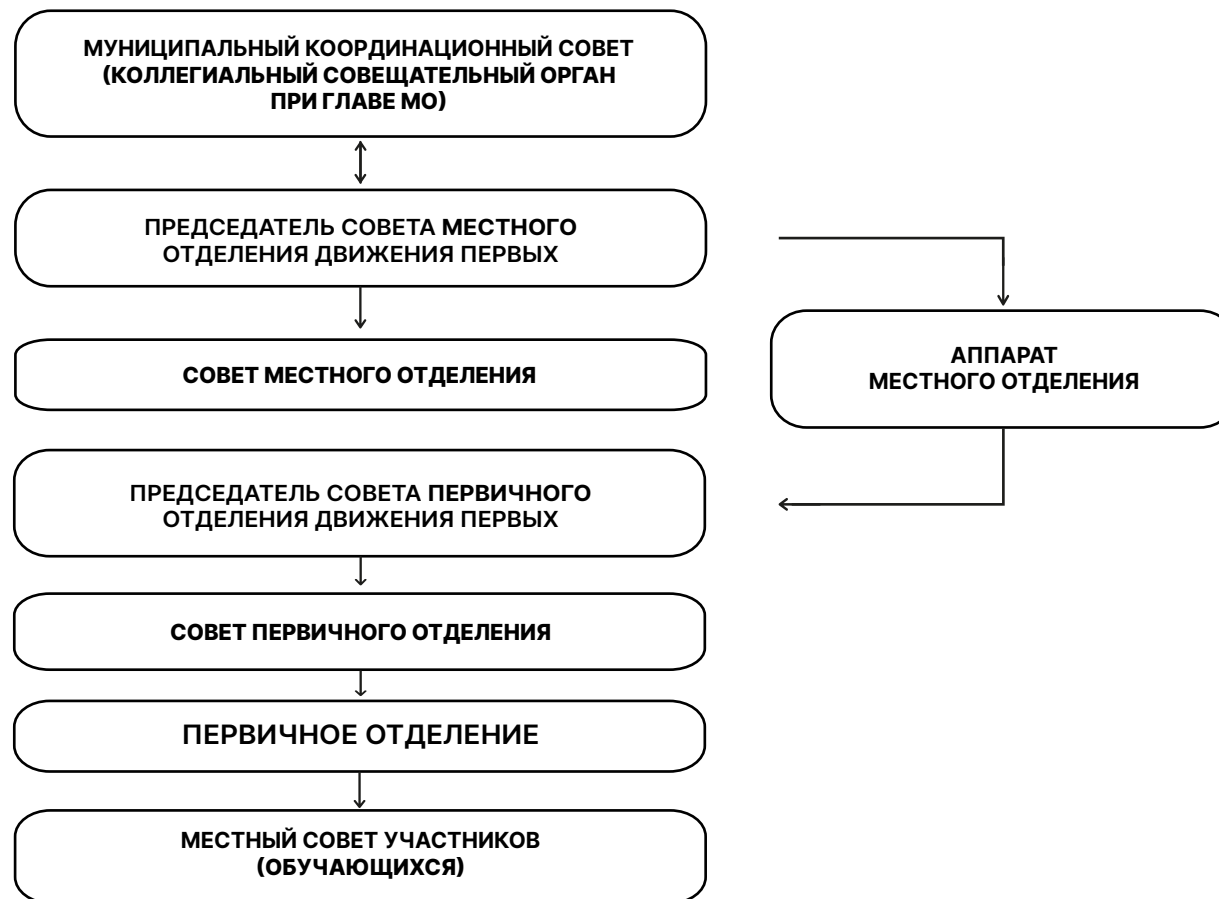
МУНИЦИПАЛЬНЫЙ КООРДИНАЦИОННЫЙ СОВЕТ (КОЛЛЕГИАЛЬНЫЙ СОВЕЩАТЕЛЬНЫЙ ОРГАН ПРИ ГЛАВЕ МО)

ПРЕДСЕДАТЕЛЬ СОВЕТА МЕСТНОГО ОТДЕЛЕНИЯ ДВИЖЕНИЯ ПЕРВЫХ

СОВЕТ МЕСТНОГО ОТДЕЛЕНИЯ

АППАРАТ МЕСТНОГО ОТДЕЛЕНИЯ

ПРЕДСЕДАТЕЛЬ СОВЕТА ПЕРВИЧНОГО ОТДЕЛЕНИЯ ДВИЖЕНИЯ ПЕРВЫХ

СОВЕТ ПЕРВИЧНОГО ОТДЕЛЕНИЯ

ПЕРВИЧНОЕ ОТДЕЛЕНИЕ

МЕСТНЫЙ СОВЕТ УЧАСТНИКОВ (ОБУЧАЮЩИХСЯ)